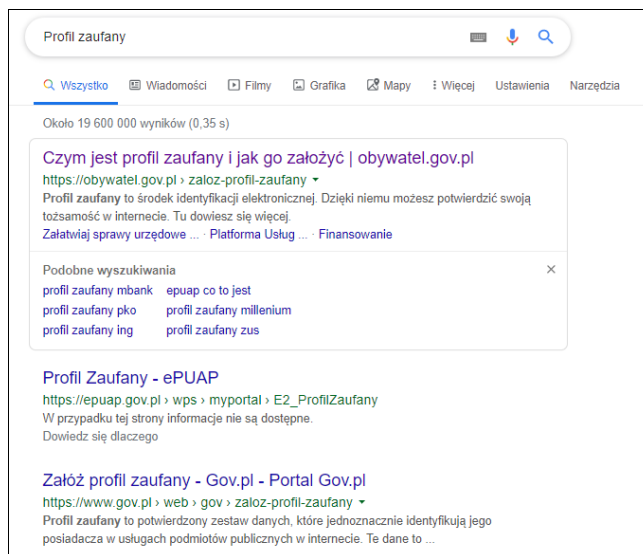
Profil zaufany

Wszystko Wiadomości Filmy Grafika Mapy Więcej Ustawienia Narzędzia

Około 19 600 000 wyników (0,35 s)

Czym jest profil zaufany i jak go założyć | obywatel.gov.pl
https://obywatel.gov.pl › zaloz-profil-zaufany ▾
**Profil zaufany** to środek identyfikacji elektronicznej. Dzięki niemu możesz potwierdzić swoją tożsamość w internecie. Tu dowiesz się więcej.
Załatwiaj sprawy urzędowe ... · Platforma Usług ... · Finansowanie

Podobne wyszukiwania
×
profil zaufany mbank
epuap co to jest
profil zaufany pko
profil zaufany millenium
profil zaufany ing
profil zaufany zus

Profil Zaufany - ePUAP
https://epuap.gov.pl › wps › myportal › E2_ProfilZaufany
W przypadku tej strony informacje nie są dostępne.
Dowiedz się dlaczego

Załóż profil zaufany - Gov.pl - Portal Gov.pl
https://www.gov.pl › web › gov › zaloz-profil-zaufany ▾
**Profil zaufany** to potwierdzony zestaw danych, które jednoznacznie identyfikują jego posiadacza w usługach podmiotów publicznych w internecie. Te dane to ...